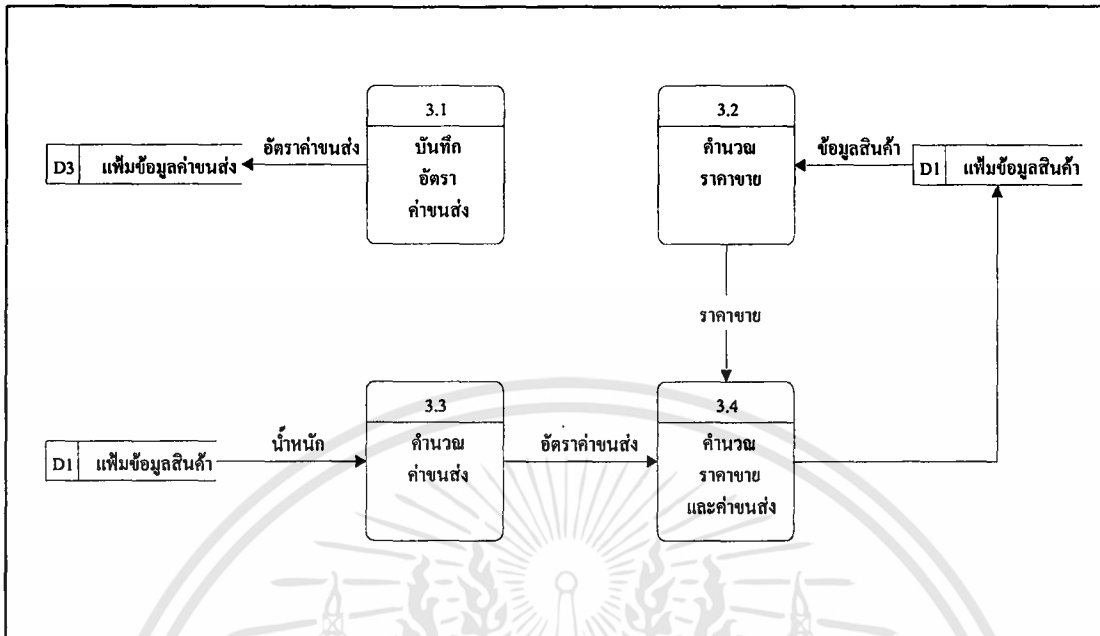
3.1
บันทึก อัตรา ค่าขนส่ง

3.2
คำนวณ ราคาขาย

อัตราค่าขนส่ง

D3 แฟ้มข้อมูลค่าขนส่ง

ข้อมูลสินค้า

D1 แฟ้มข้อมูลสินค้า

ราคาขาย

3.3
คำนวณ ค่าขนส่ง

3.4
คำนวณ ราคาขาย และค่าขนส่ง

D1 แฟ้มข้อมูลสินค้า

น้ำหนัก

อัตราค่าขนส่ง